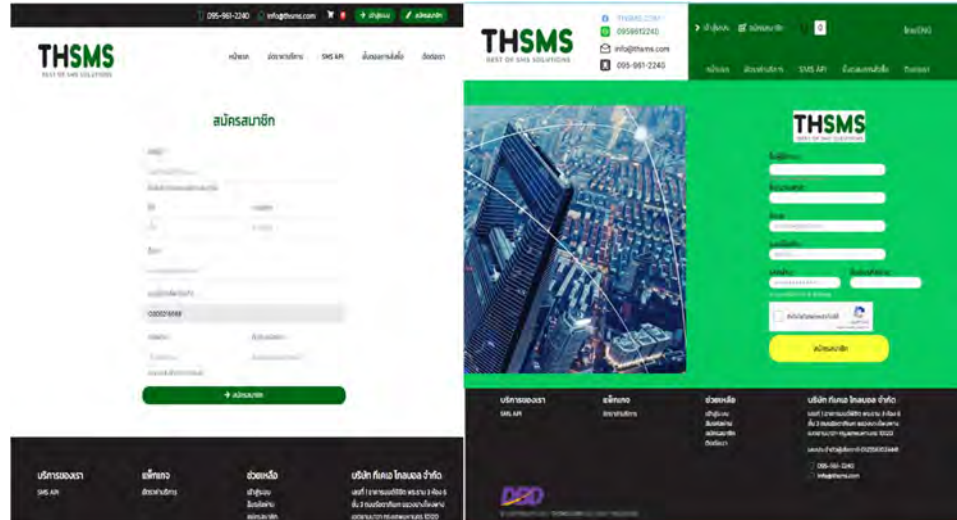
095-961-2240 info@thsms.com + เข้าสู่ระบบ สมัครสมาชิก

THSMS
BEST OF SMS SOLUTIONS

หน้าแรก อัตราค่าบริการ SMS API ขั้นตอนการสั่งซื้อ ติดต่อเรา

สมัครสมาชิก

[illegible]

0930218888

+ สมัครสมาชิก

บริการของเรา
SMS API

แพ็กเกจ
อัตราค่าบริการ

ช่วยเหลือ
เข้าสู่ระบบ
ลืมรหัสผ่าน
สมัครสมาชิก

บริษัท ทีเอช โกลบอล จำกัด
เลขที่ 1 อาคารเอนิวีซีซี พระราม 3 ห้อง 6 ชั้น 3 ถนนรัชดาภิเษก แขวงบางโพงพาง เขตยานนาวา กรุงเทพมหานคร 10120

THSMS
0958612240
info@thsms.com
095-961-2240

เข้าสู่ระบบ สมัครสมาชิก 0 ไทย/ENG

หน้าแรก อัตราค่าบริการ SMS API ขั้นตอนการสั่งซื้อ ติดต่อเรา

THSMS

ชื่อผู้ใช้งาน
ชื่อ-นามสกุล
อีเมล
เบอร์โทรศัพท์
รหัสผ่าน
ยืนยันรหัสผ่าน

สมัครสมาชิก

บริการของเรา
SMS API

แพ็กเกจ
อัตราค่าบริการ

ช่วยเหลือ
เข้าสู่ระบบ
ลืมรหัสผ่าน
สมัครสมาชิก
ติดต่อเรา

บริษัท ทีเอช โกลบอล จำกัด
เลขที่ 1 อาคารเอนิวีซีซี พระราม 3 ห้อง 6 ชั้น 3 ถนนรัชดาภิเษก แขวงบางโพงพาง เขตยานนาวา กรุงเทพมหานคร 10120

095-961-2240
info@thsms.com

DBD